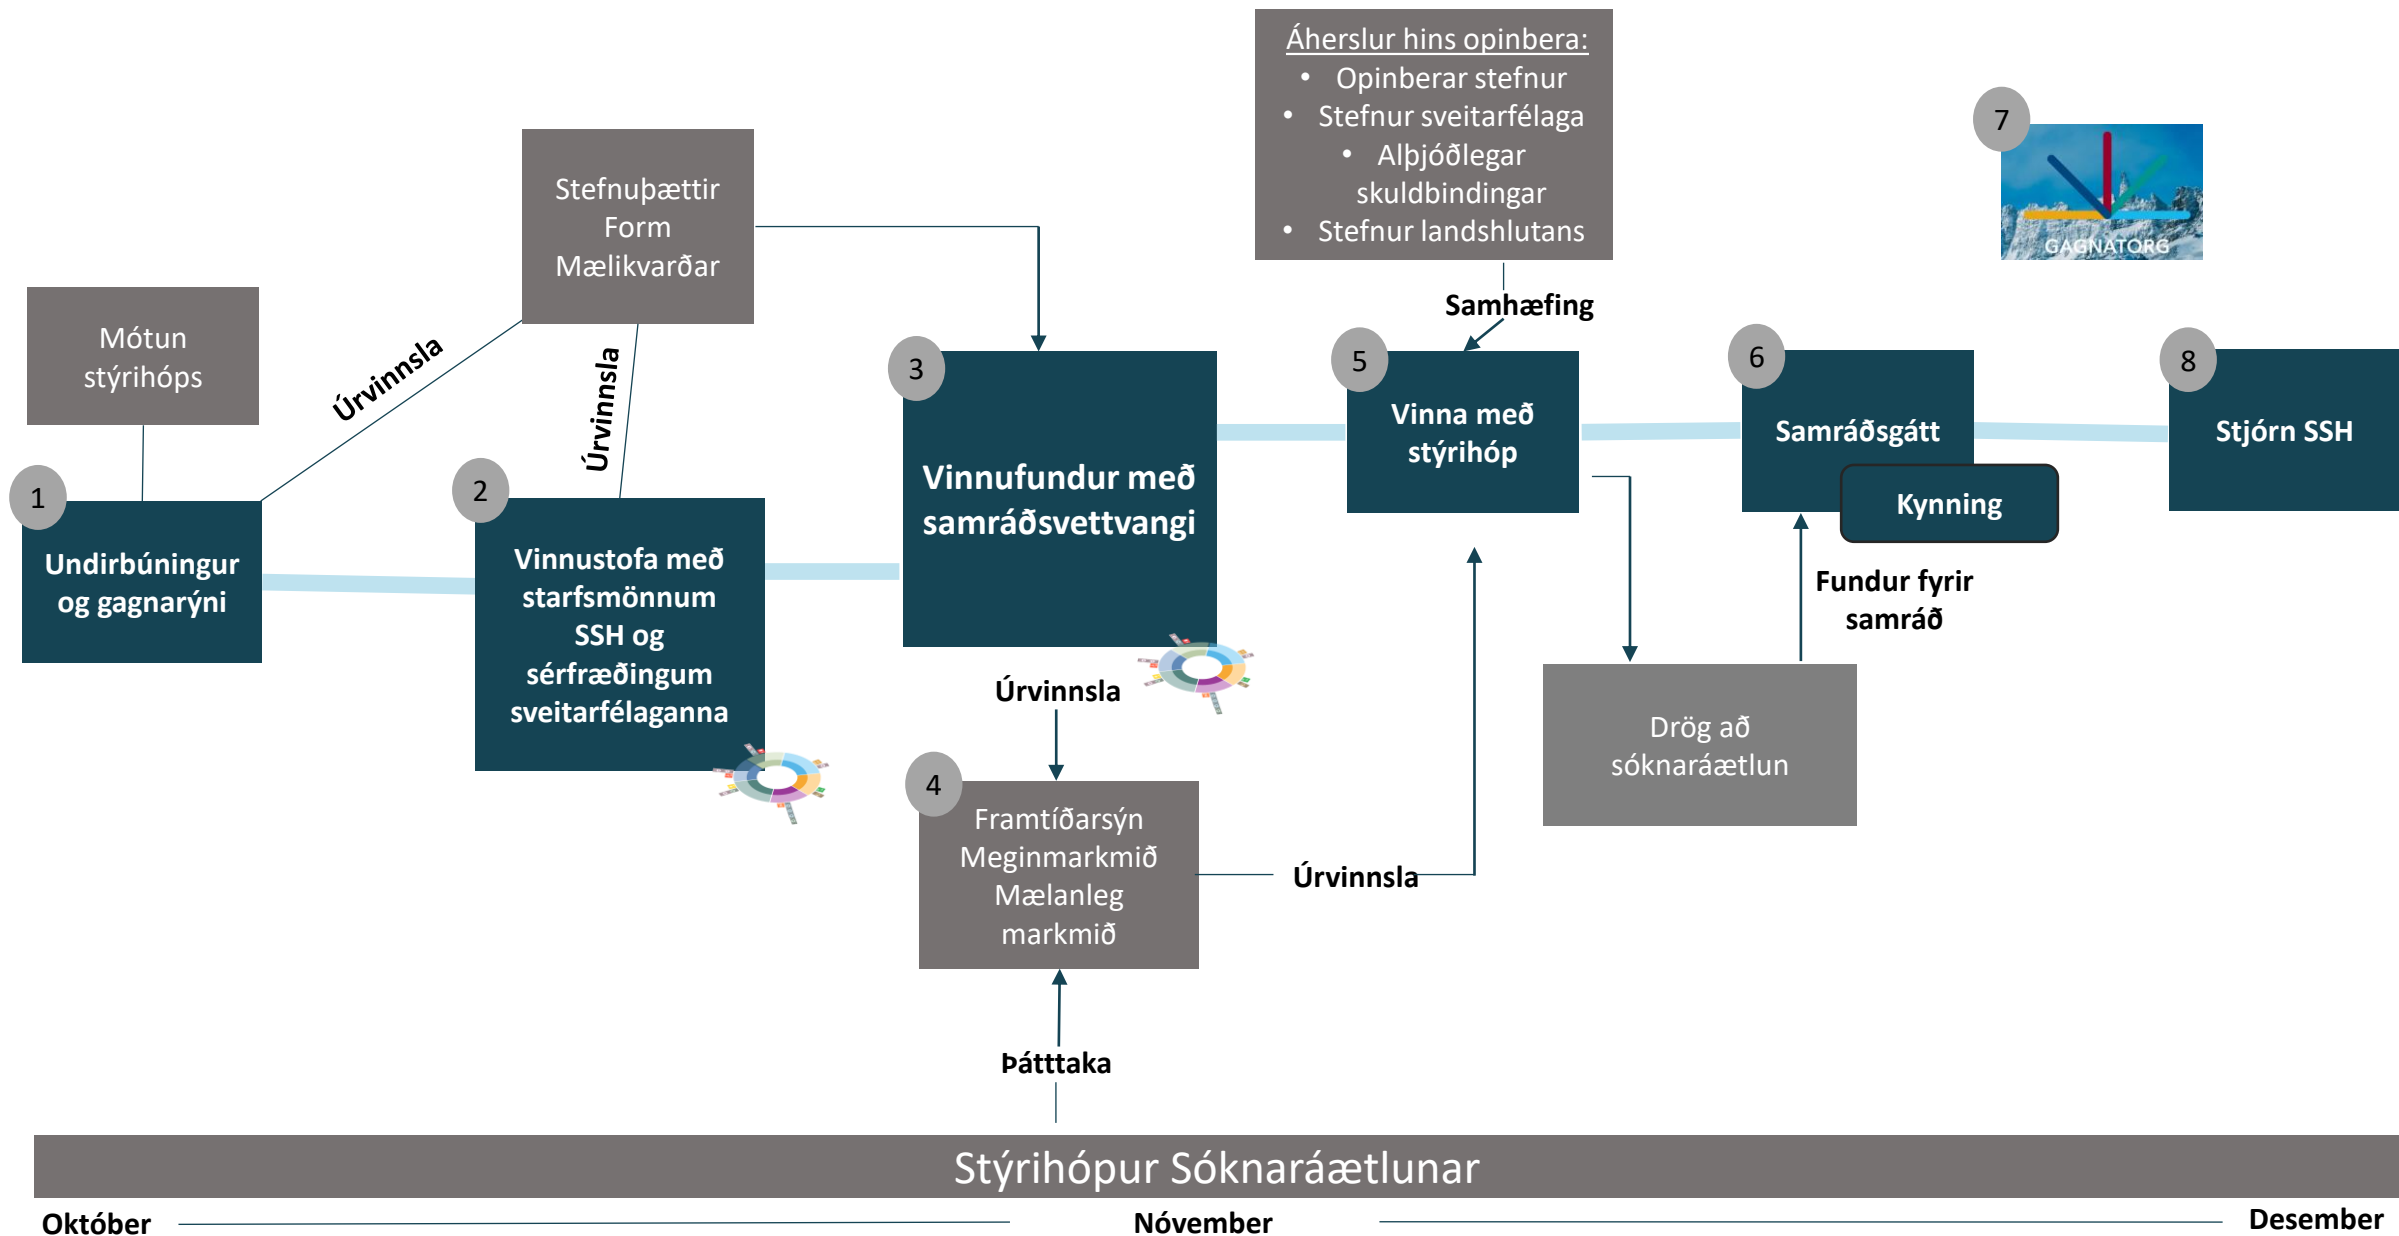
Áherslur hins opinbera:
- Opinberar stefnur
- Stefnur sveitarfélaga
- Alþjóðlegar skuldbindingar
- Stefnur landshlutans

7

GAGNATORG

Stefnuþættir
Form
Mælikvarðar

Mótun stýrihóps

Úrvinnsla

Úrvinnsla

Samhæfing

3

Vinnufundur með samráðsvettvangi

5

Vinna með stýrihóp

6

Samráðsgátt

Kynning

8

Stjórn SSH

1

Undirbúningur og gagnarýni

2

Vinnustofa með starfsmönnum SSH og sérfræðingum sveitarfélaganna

Úrvinnsla

Fundur fyrir samráð

4

Framtíðarsýn
Meginmarkmið
Mælanleg markmið

Úrvinnsla

Drög að sóknaráætlun

Þátttaka

Stýrihópur Sóknaráætlunar

Október

Nóvember

Desember